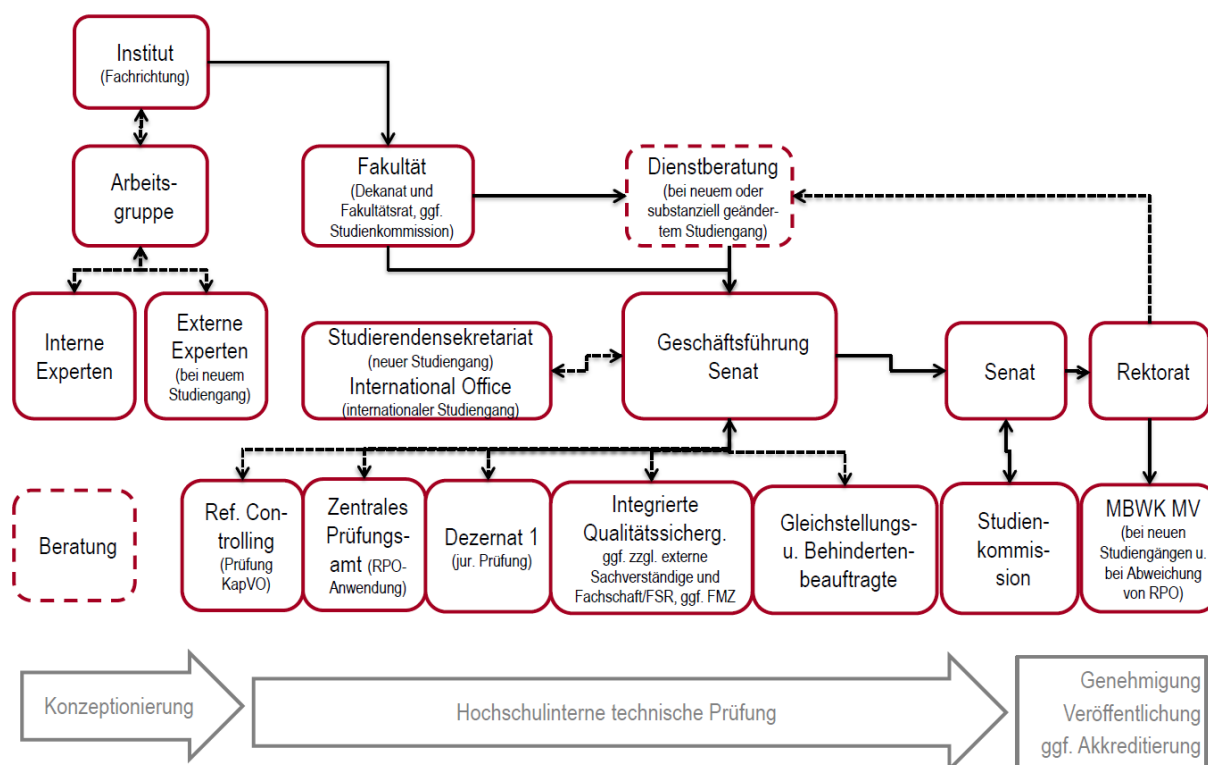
Institut
(Fachrichtung)

Arbeitsgruppe

Interne Experten

Externe Experten
(bei neuem Studiengang)

Fakultät
(Dekanat und Fakultätsrat, ggf. Studienkommission)

Dienstberatung
(bei neuem oder substanziell geändertem Studiengang)

Studierendensekretariat
(neuer Studiengang)
International Office
(internationaler Studiengang)

Geschäftsführung Senat

Senat

Rektorat

Beratung

Ref. Controlling
(Prüfung KapVO)

Zentrales Prüfungsamt (RPO-Anwendung)

Dezernat 1
(jur. Prüfung)

Integrierte Qualitätssicherg.
ggf. zzgl. externe Sachverständige und Fachschaft/FSR, ggf. FMZ

Gleichstellungs- u. Behindertenbeauftragte

Studienkommission

MBWK MV
(bei neuen Studiengängen u. bei Abweichung von RPO)

Konzeptionierung

Hochschulinterne technische Prüfung

Genehmigung
Veröffentlichung
ggf. Akkreditierung